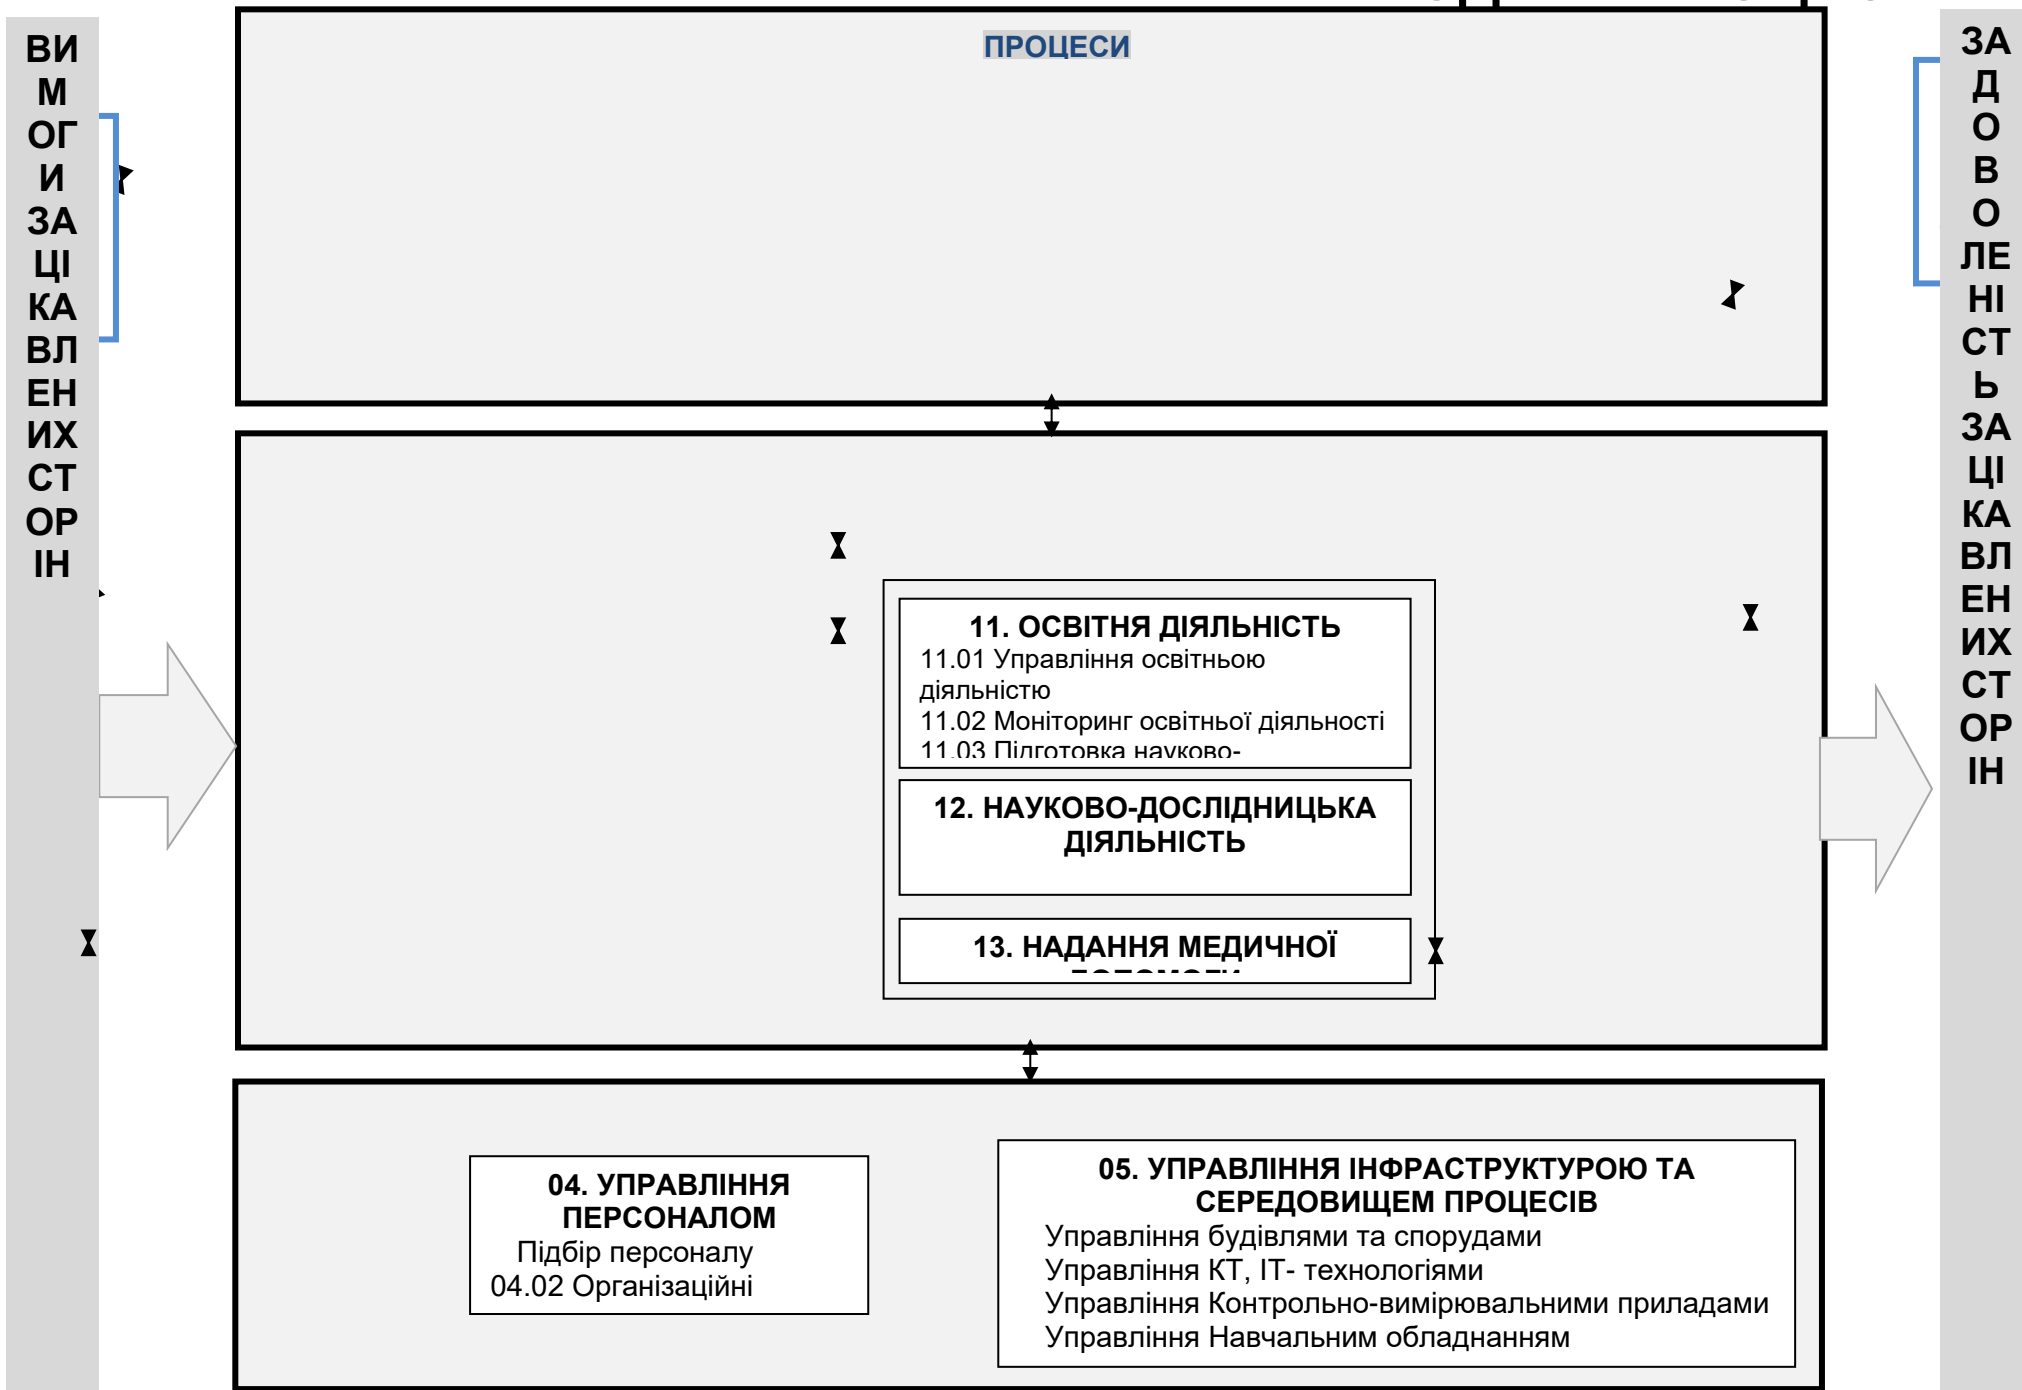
ВИ
М
ОГ
И
ЗА
ЦІ
КА
ВЛ
ЕН
ИХ
СТ
ОР
ІН

ПРОЦЕСИ

11. ОСВІТНЯ ДІЯЛЬНІСТЬ
11.01 Управління освітньою діяльністю
11.02 Моніторинг освітньої діяльності
11.03 Підготовка науково-

12. НАУКОВО-ДОСЛІДНИЦЬКА ДІЯЛЬНІСТЬ

13. НАДАННЯ МЕДИЧНОЇ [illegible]

04. УПРАВЛІННЯ ПЕРСОНАЛОМ
Підбір персоналу
04.02 Організаційні

05. УПРАВЛІННЯ ІНФРАСТРУКТУРОЮ ТА СЕРЕДОВИЩЕМ ПРОЦЕСІВ
Управління будівлями та спорудами
Управління КТ, ІТ- технологіями
Управління Контрольно-вимірювальними приладами
Управління Навчальним обладнанням

ЗА
Д
О
В
О
ЛЕ
НІ
СТ
Ь
ЗА
ЦІ
КА
ВЛ
ЕН
ИХ
СТ
ОР
ІН